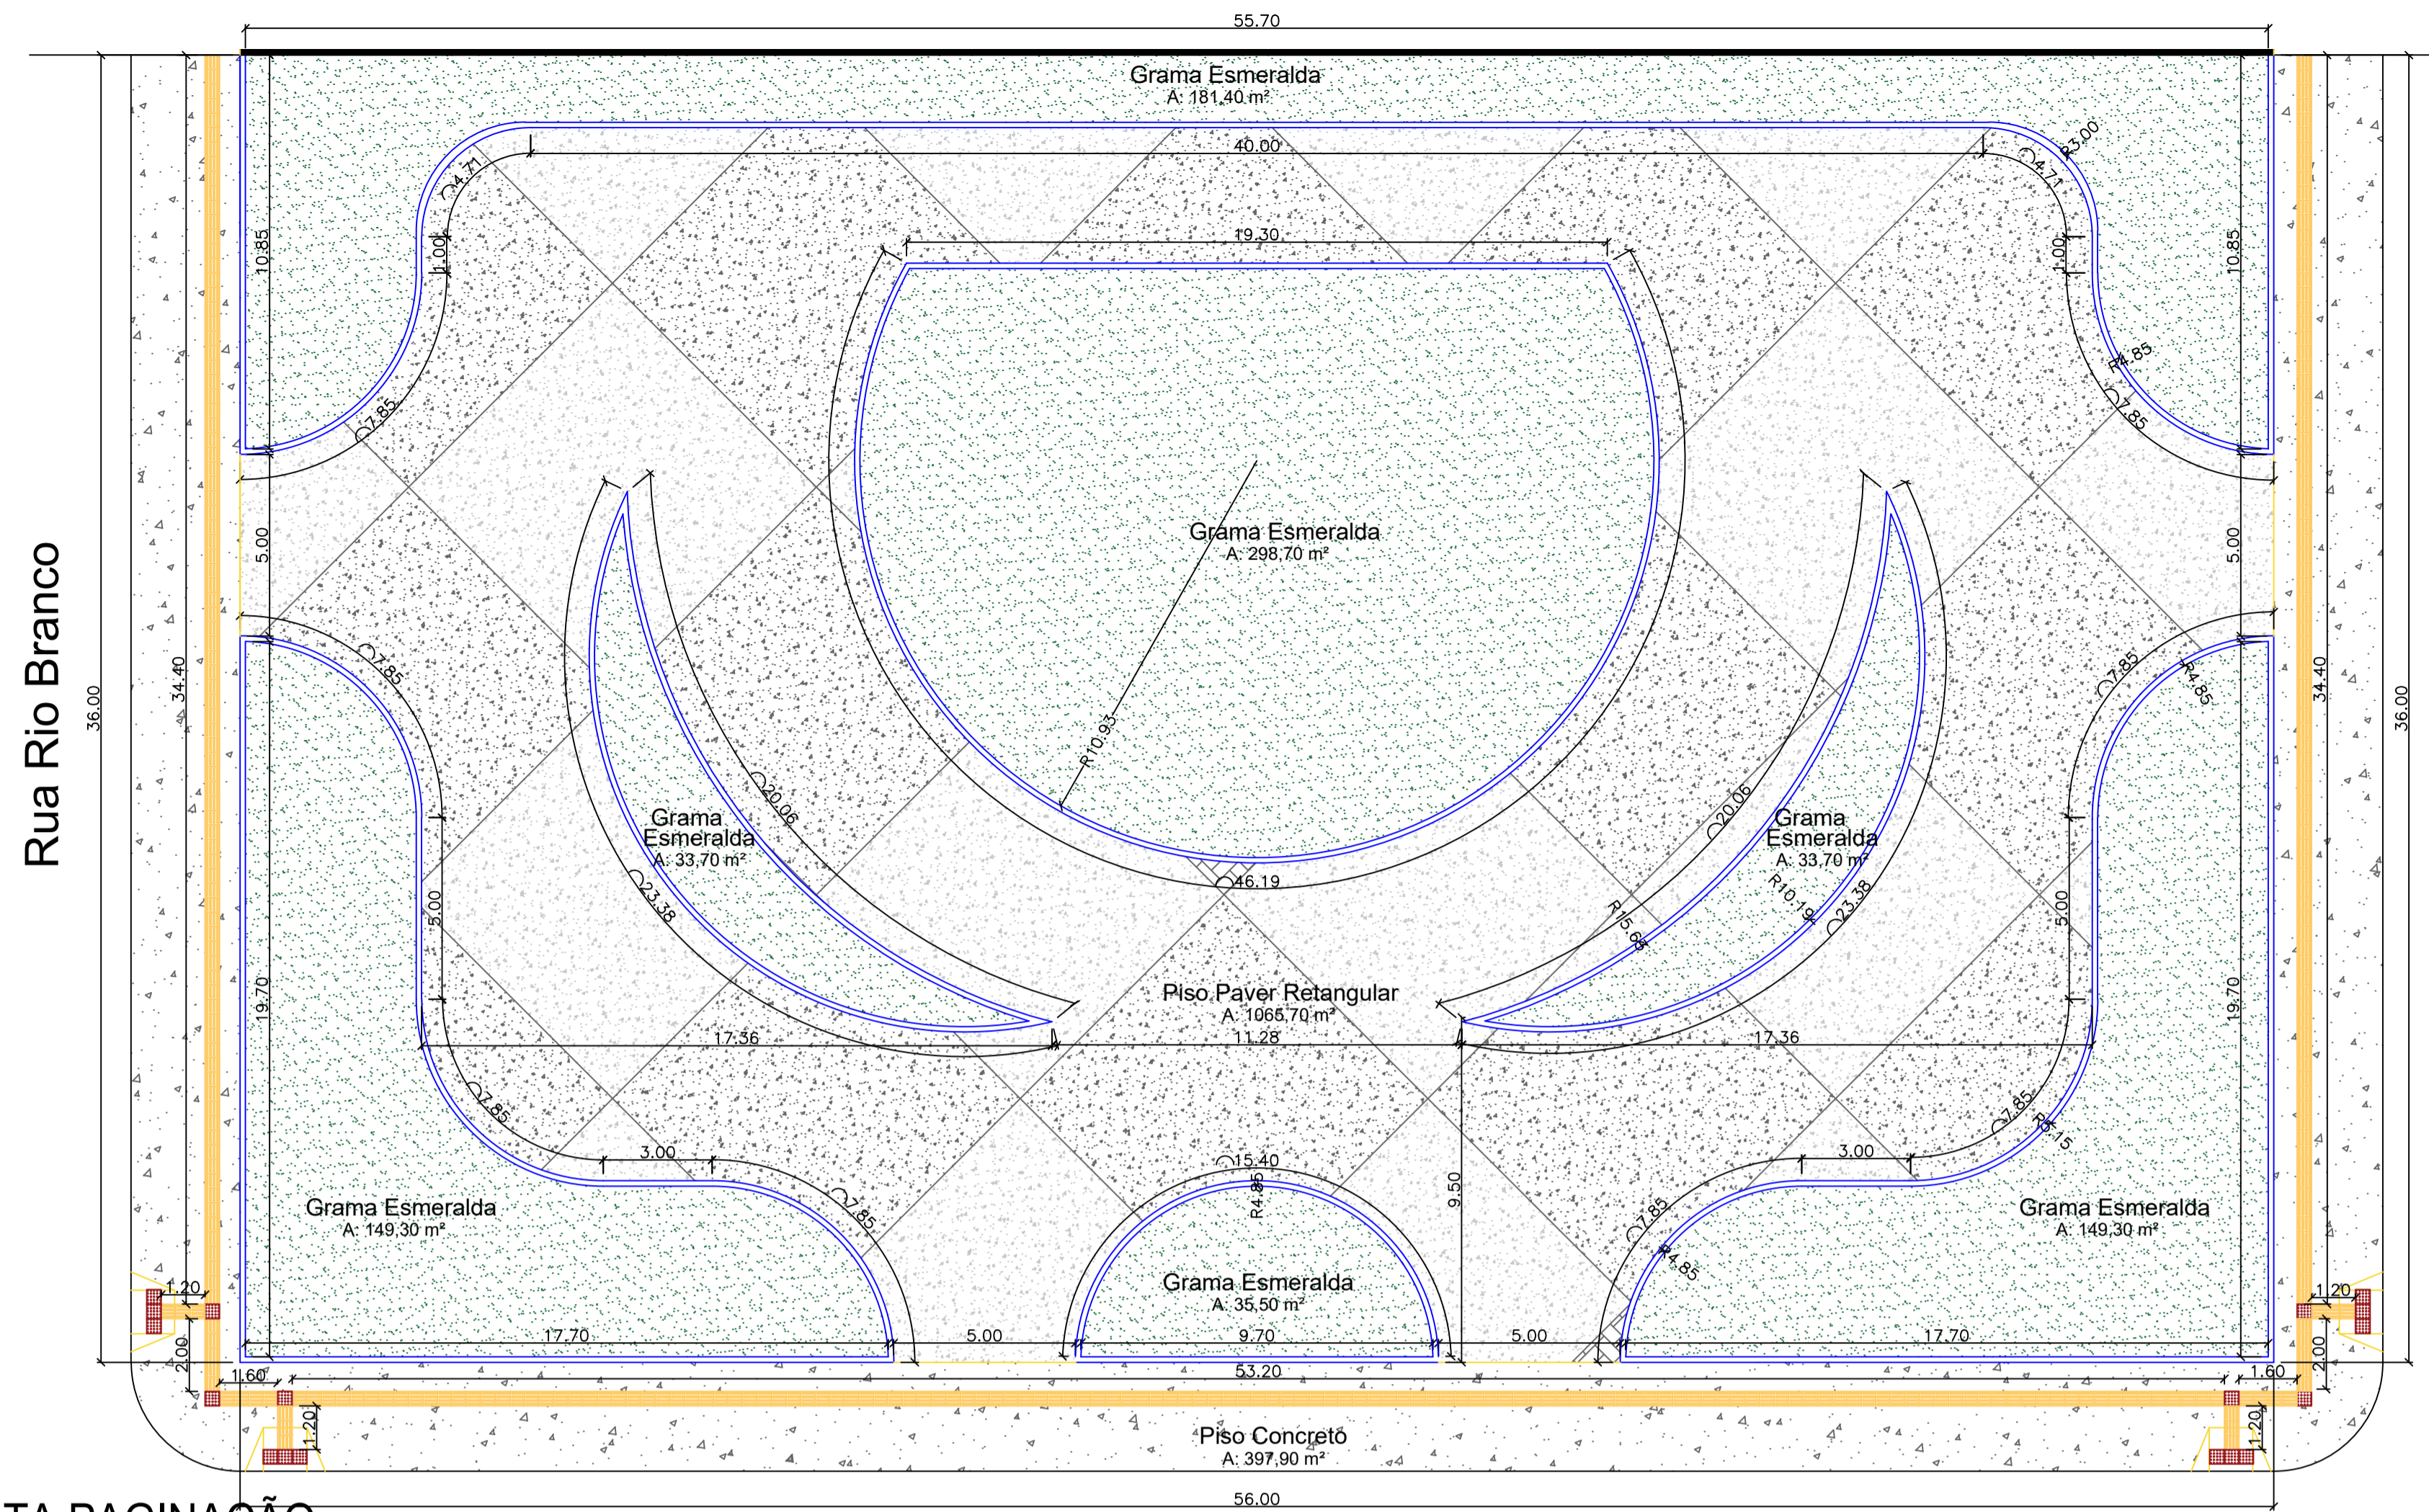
55.70

Grama Esmeralda
A: 181,40 m²

40.00

19.30

4.71

R3.00

4.71

10.85

1.00

1.00

10.85

R4.85

7.85

7.85

Grama Esmeralda
A: 298,70 m²

5.00

5.00

Rua Rio Branco

36.00

34.40

7.85

7.85

R4.85

34.40

36.00

R10.93

20.06

20.06

Grama
Esmeralda
A: 33,70 m²

Grama
Esmeralda
A: 33,70 m²

46.19

23.38

R10.19

23.38

R15.63

5.00

5.00

19.70

Piso Paver Retangular
A: 1065,70 m²

19.70

17.36

11.28

17.36

7.85

7.85

R5.15

3.00

3.00

15.40

R4.85

9.50

7.85

7.85

R4.85

Grama Esmeralda
A: 149,30 m²

Grama Esmeralda
A: 149,30 m²

Grama Esmeralda
A: 35,50 m²

1.20

1.20

17.70

5.00

9.70

5.00

17.70

2.00

2.00

1.60

53.20

1.60

1.20

1.20

Piso Concreto
A: 397,90 m²

56.00

TA PAGINAÇÃO